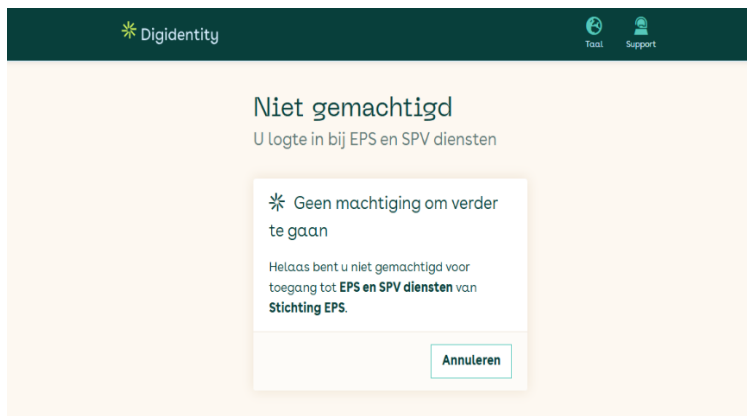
Digidentity

Taal
Support

Niet gemachtigd
U logte in bij EPS en SPV diensten

Geen machtiging om verder te gaan

Helaas bent u niet gemachtigd voor toegang tot **EPS en SPV diensten** van **Stichting EPS**.

Annuleren